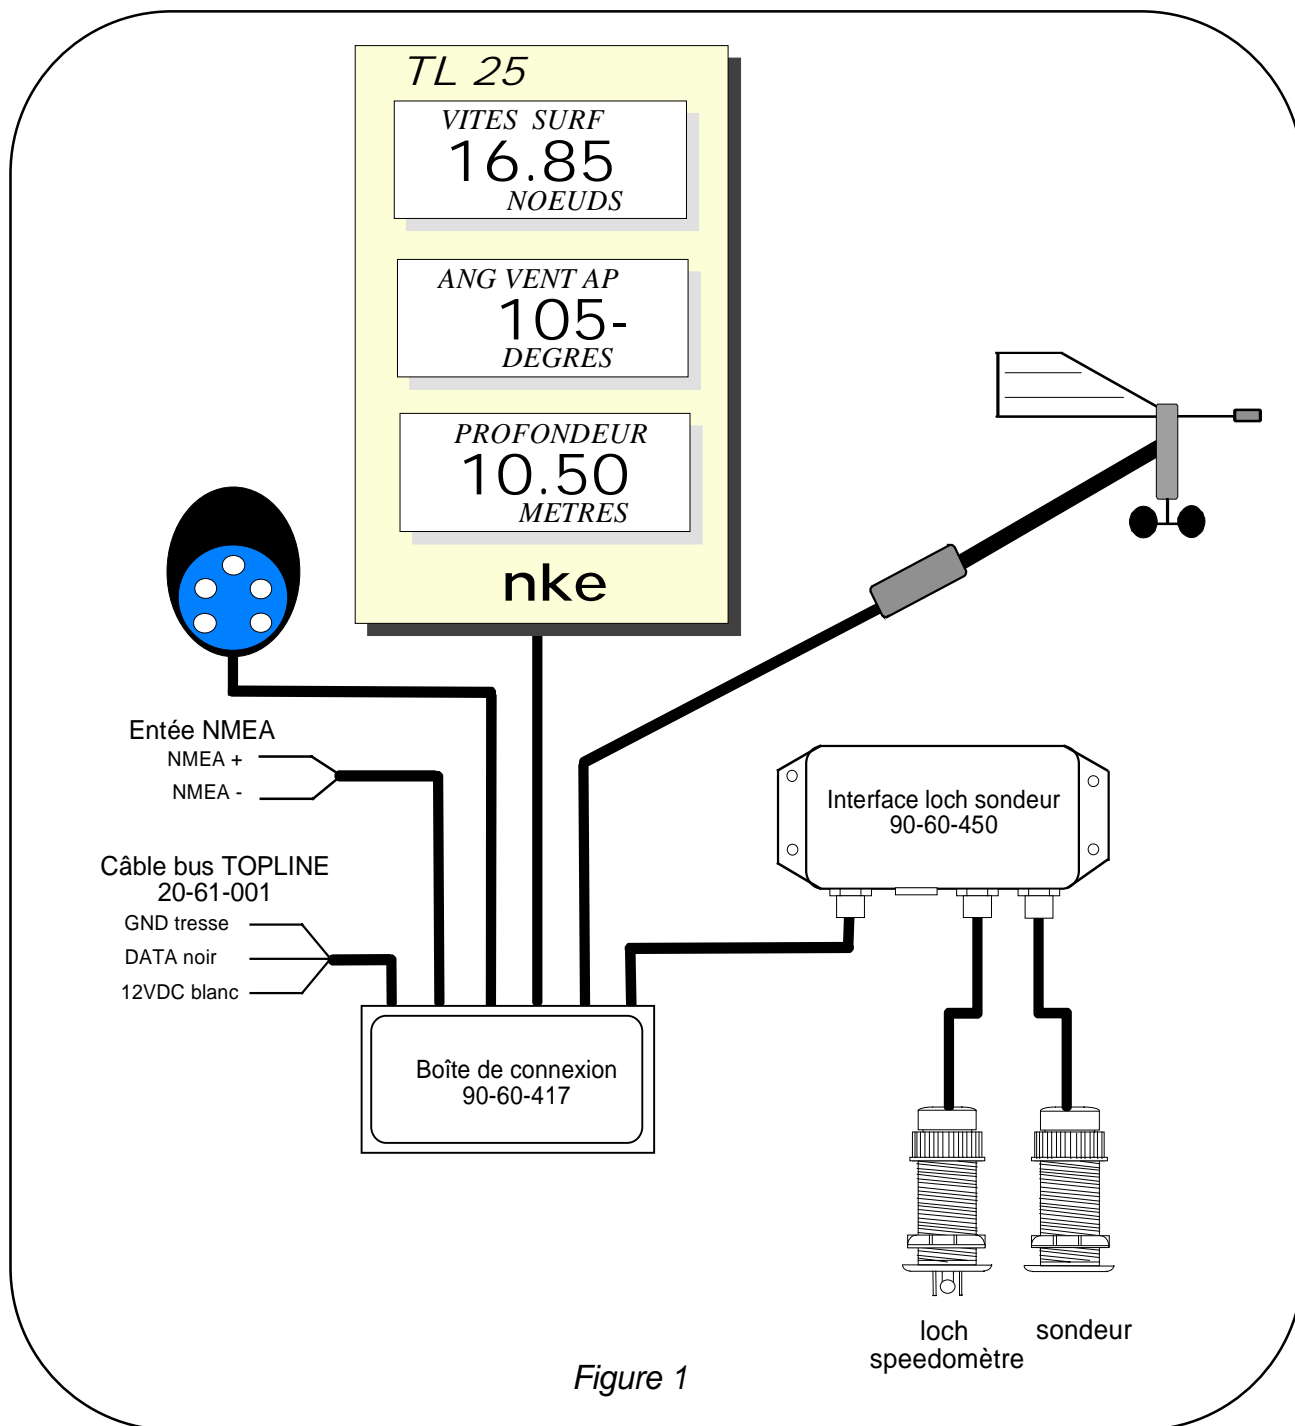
TL 25

VITES SURF
16.85
NOEUDS

ANG VENT AP
105-
DEGRES

PROFONDEUR
10.50
METRES

nke

Entée NMEA
NMEA +
NMEA -

Câble bus TOPLINE
20-61-001
GND tresse
DATA noir
12VDC blanc

Interface loch sondeur
90-60-450

Boîte de connexion
90-60-417

loch
speedomètre

sondeur

Figure 1